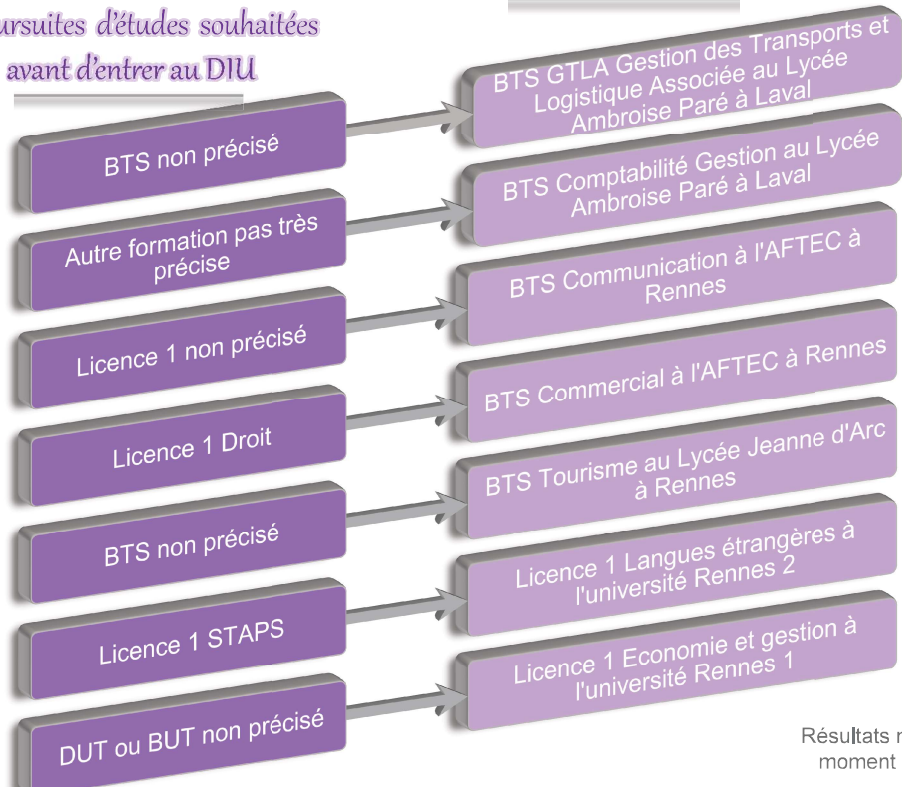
ursuites d'études souhaitées avant d'entrer au DIU

BTS non précisé

BTS GTLA Gestion des Transports et Logistique Associée au Lycée Ambroise Paré à Laval

Autre formation pas très précise

BTS Comptabilité Gestion au Lycée Ambroise Paré à Laval

Licence 1 non précisé

BTS Communication à l'AFTEC à Rennes

Licence 1 Droit

BTS Commercial à l'AFTEC à Rennes

BTS non précisé

BTS Tourisme au Lycée Jeanne d'Arc à Rennes

Licence 1 STAPS

Licence 1 Langues étrangères à l'université Rennes 2

DUT ou BUT non précisé

Licence 1 Economie et gestion à l'université Rennes 1

Résultats r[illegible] moment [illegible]